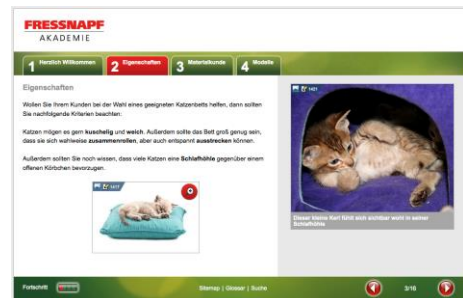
FRESSNAPF
AKADEMIE

1 Herzlich Willkommen
2 Eigenschaften
3 Materialkunde
4 Modelle

Eigenschaften

Wollen Sie Ihrem Kunden bei der Wahl eines geeigneten Katzenbetts helfen, dann sollten Sie nachfolgende Kriterien beachten:

Katzen mögen es gern kuschelig und weich. Außerdem sollte das Bett groß genug sein, dass sie sich wahlweise zusammenrollen, aber auch entspannt ausstrecken können.

Außerdem sollten Sie noch wissen, dass viele Katzen eine Schlafhöhle gegenüber einem offenen Körbchen bevorzugen.

1477

1401

Dieser kleine Kerl fühlt sich sichtbar wohl in seiner Schlafhöhle

Fortschritt

Sitemap | Glossar | Suche

3/16